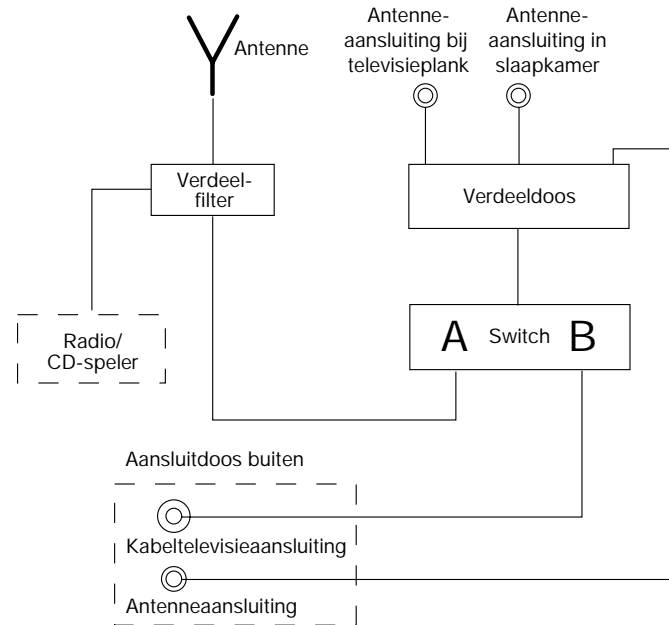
Antenne

Antenne-aansluiting bij televisieplank

Antenne-aansluiting in slaapkamer

Verdeel-filter

Verdeeldoos

Radio/ CD-speler

A Switch B

Aansluitdoos buiten

Kabeltelevisieaansluiting

Antenneaansluiting